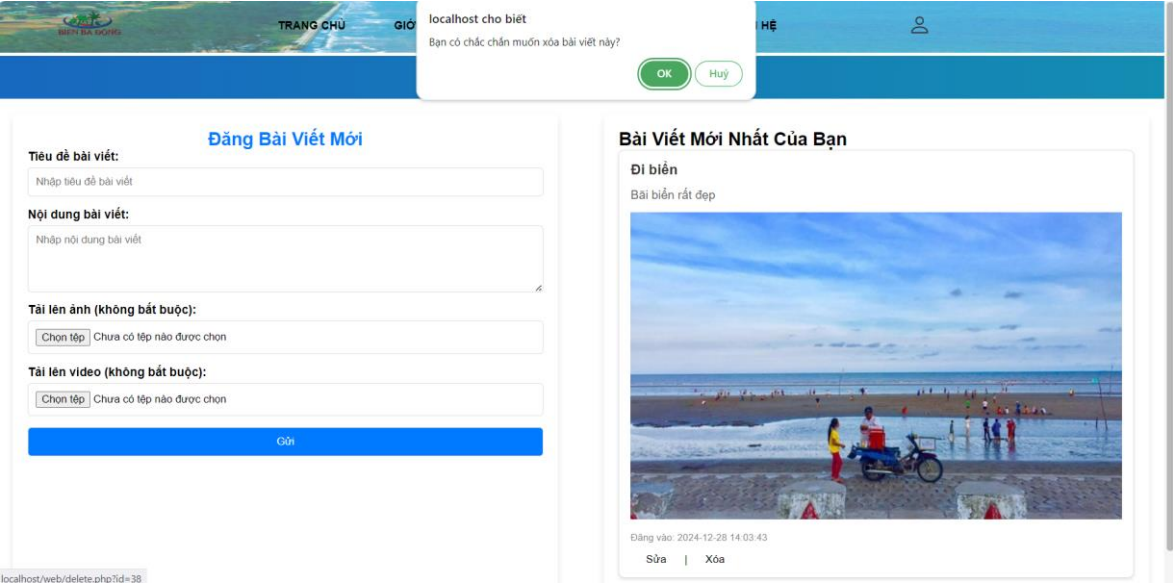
BIỂN BA ĐỘNG

TRANG CHỦ GIỚ

I HỆ

localhost cho biết

Bạn có chắc chắn muốn xóa bài viết này?

OK

Huỷ

Đăng Bài Viết Mới

Tiêu đề bài viết:

Nhập tiêu đề bài viết

Nội dung bài viết:

Nhập nội dung bài viết

Tải lên ảnh (không bắt buộc):

Chọn tệp Chưa có tệp nào được chọn

Tải lên video (không bắt buộc):

Chọn tệp Chưa có tệp nào được chọn

Gửi

Bài Viết Mới Nhất Của Bạn

Đi biển

Bãi biển rất đẹp

Đăng vào: 2024-12-28 14:03:43

Sửa | Xóa

localhost/web/delete.php?id=38